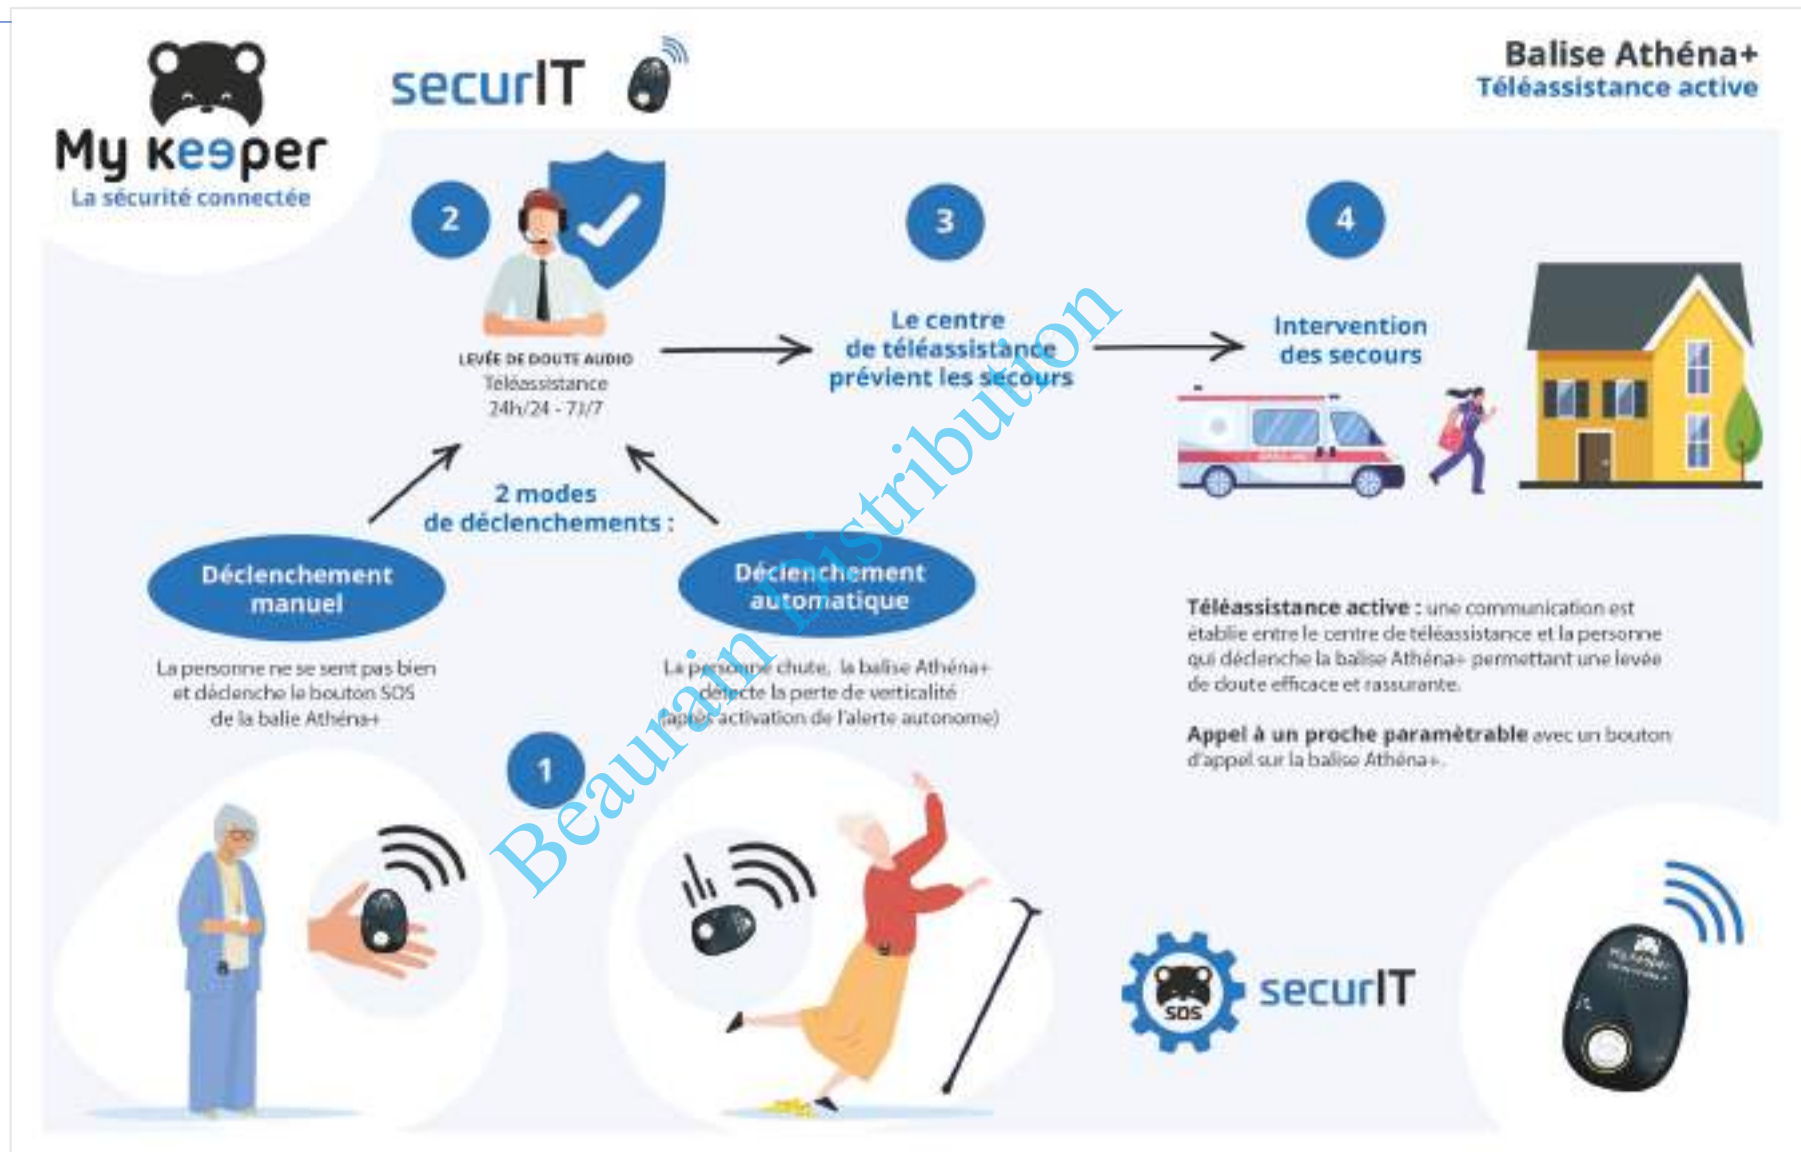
My keeper
La sécurité connectée

securIT

Balise Athéna+
Téléassistance active

2

LEVÉE DE DOUTE AUDIO
Téléassistance
24h/24 - 7J/7

3

Le centre de téléassistance prévient les secours

4

Intervention des secours

2 modes de déclenchements :

Déclenchement manuel

La personne ne se sent pas bien et déclenche le bouton SOS de la balie Athéna+

Déclenchement automatique

La personne chute, la balise Athéna+ détecte la perte de verticalité (après activation de l'alerte autonome)

Téléassistance active : une communication est établie entre le centre de téléassistance et la personne qui déclenche la balise Athéna+ permettant une levée de doute efficace et rassurante.

Appel à un proche paramétrable avec un bouton d'appel sur la balise Athéna+.

1

Beaurain Distribution

SOS
securIT